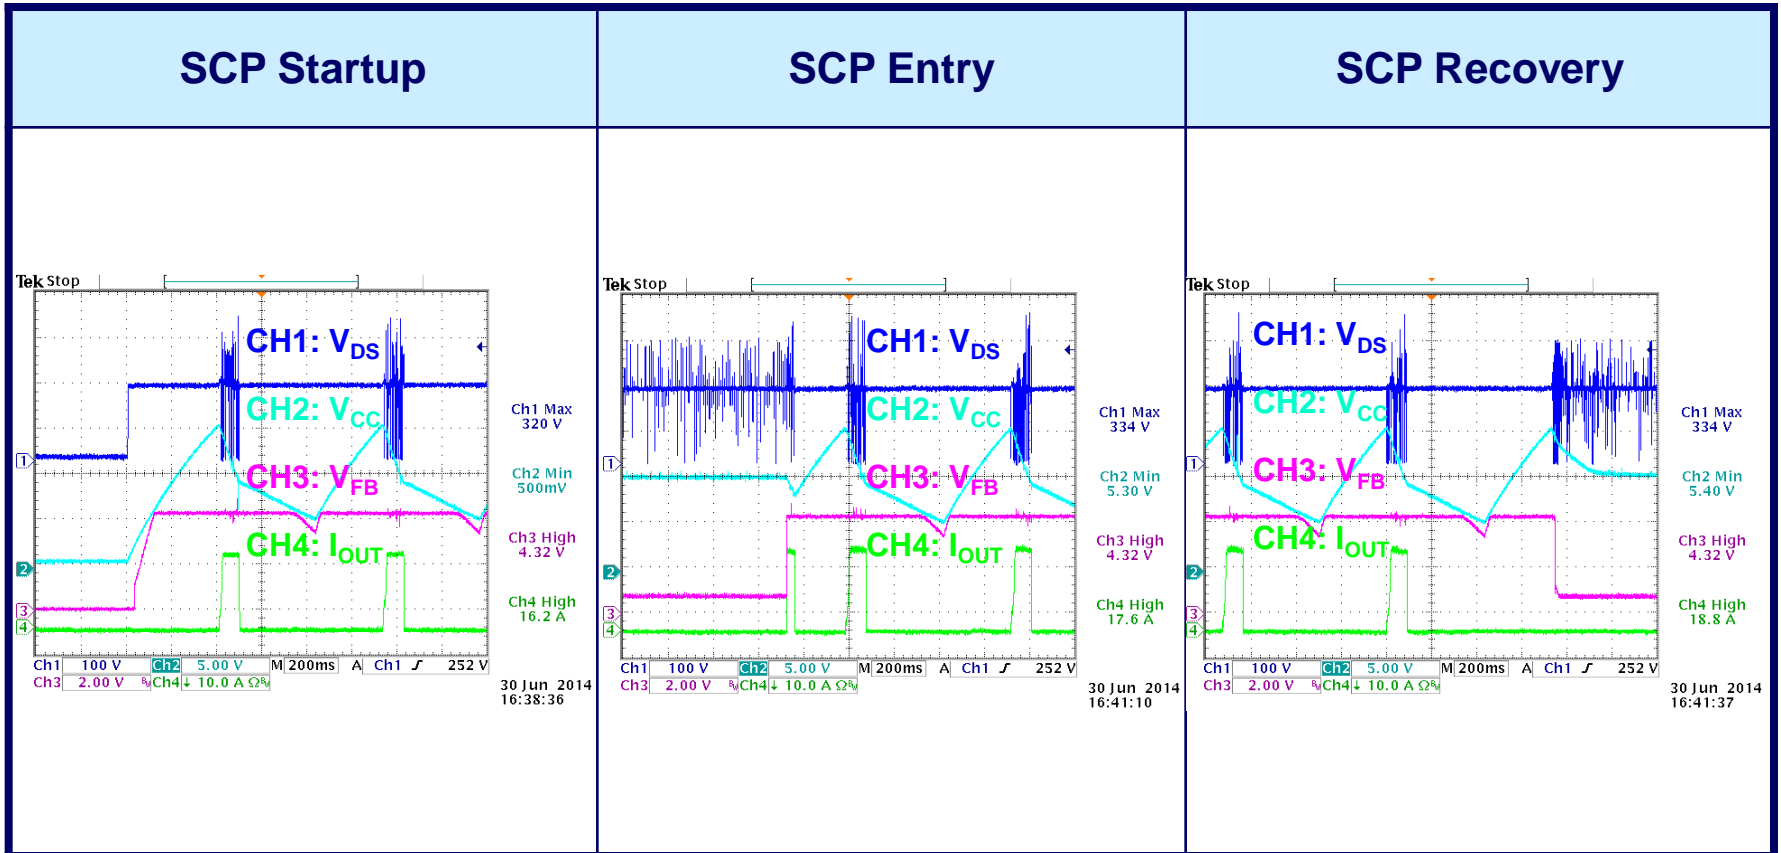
| SCP Startup | SCP Entry | SCP Recovery |
|---|---|---|

Tek Stop

CH1: $V_{DS}$

CH2: $V_{CC}$

CH3: $V_{FB}$

CH4: $I_{OUT}$

Ch1 Max 320 V

Ch2 Min 500mV

Ch3 High 4.32 V

Ch4 High 16.2 A

Ch1 100 V Ch2 5.00 V M 200ms A Ch1 252 V

Ch3 2.00 V Ch4 10.0 A Ω

30 Jun 2014 16:38:36

Tek Stop

CH1: $V_{DS}$

CH2: $V_{CC}$

CH3: $V_{FB}$

CH4: $I_{OUT}$

Ch1 Max 334 V

Ch2 Min 5.30 V

Ch3 High 4.32 V

Ch4 High 17.6 A

Ch1 100 V Ch2 5.00 V M 200ms A Ch1 252 V

Ch3 2.00 V Ch4 10.0 A Ω

30 Jun 2014 16:41:10

Tek Stop

CH1: $V_{DS}$

CH2: $V_{CC}$

CH3: $V_{FB}$

CH4: $I_{OUT}$

Ch1 Max 334 V

Ch2 Min 5.40 V

Ch3 High 4.32 V

Ch4 High 18.8 A

Ch1 100 V Ch2 5.00 V M 200ms A Ch1 252 V

Ch3 2.00 V Ch4 10.0 A Ω

30 Jun 2014 16:41:37